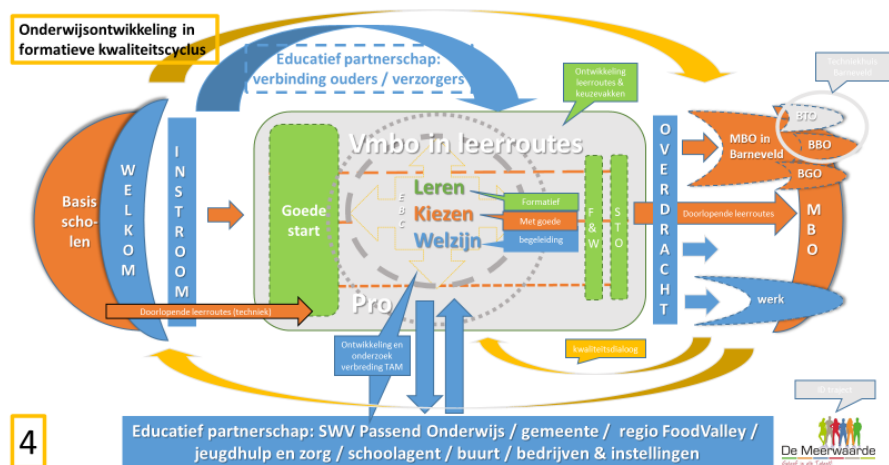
Onderwijsontwikkeling in formatieve kwaliteitscyclus

Educatief partnerschap: verbinding ouders / verzorgers

Ontwikkeling leerroutes & keuzevakken

Techniekhuis Barneveld

Basis scholen

W E L K O M

I N S T R O O M

Vmbo in leerroutes

Goede start

E B C

Leren

Kiezen

Welzijn

Formatief

Met goede

begeleiding

F & W

S T O

O V E R D R A C H T

MBO in Barneveld

BTO

BBO

BGO

Doorlopende leerroutes

M B O

werk

Pro

Doorlopende leerroutes (techniek)

Ontwikkeling en onderzoek verbreding TAM

kwaliteitsdialoog

© Inspect

4

Educatief partnerschap: SWV Passend Onderwijs / gemeente / regio FoodValley / jeugdhulp en zorg / schoolagent / buurt / bedrijven & instellingen

De Meerwaarde